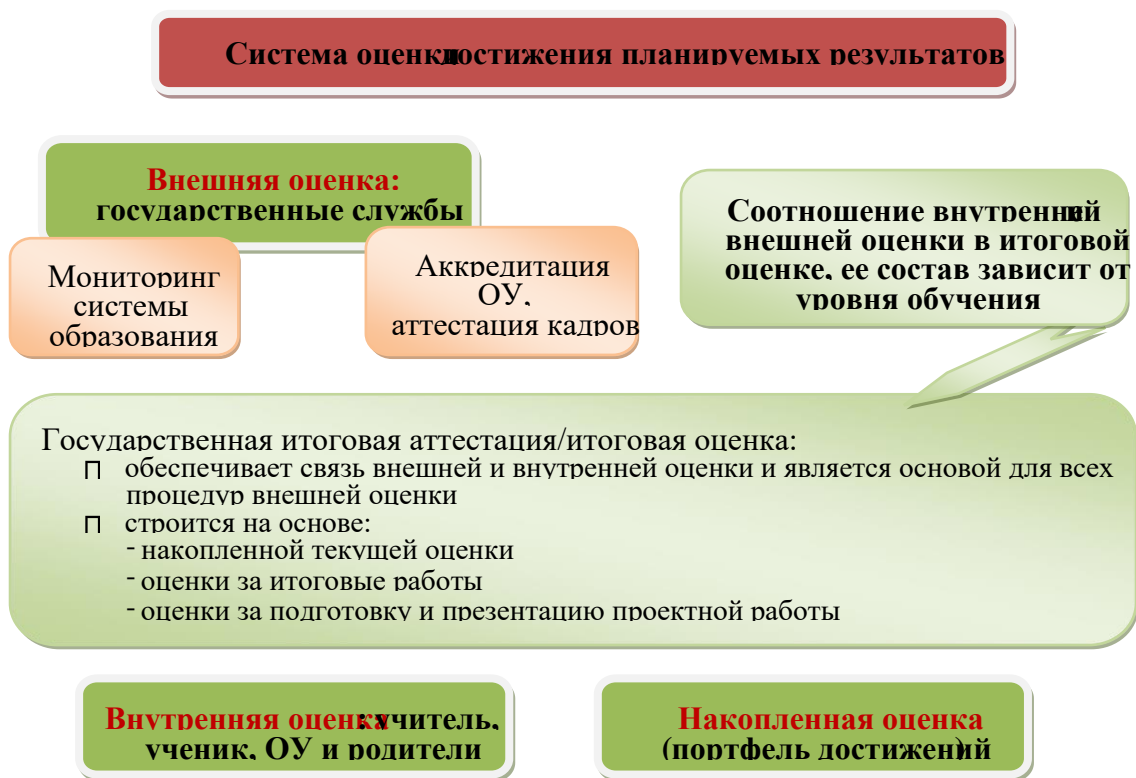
Система оценки достижения планируемых результатов

Внешняя оценка: государственные службы

Мониторинг системы образования

Аккредитация ОУ, аттестация кадров

Соотношение внутренней и внешней оценки в итоговой оценке, ее состав зависит от уровня обучения

Государственная итоговая аттестация/итоговая оценка:
- обеспечивает связь внешней и внутренней оценки и является основой для всех процедур внешней оценки
- строится на основе:
  - накопленной текущей оценки
  - оценки за итоговые работы
  - оценки за подготовку и презентацию проектной работы

Внутренняя оценка: учитель, ученик, ОУ и родители

Накопленная оценка (портфель достижений)